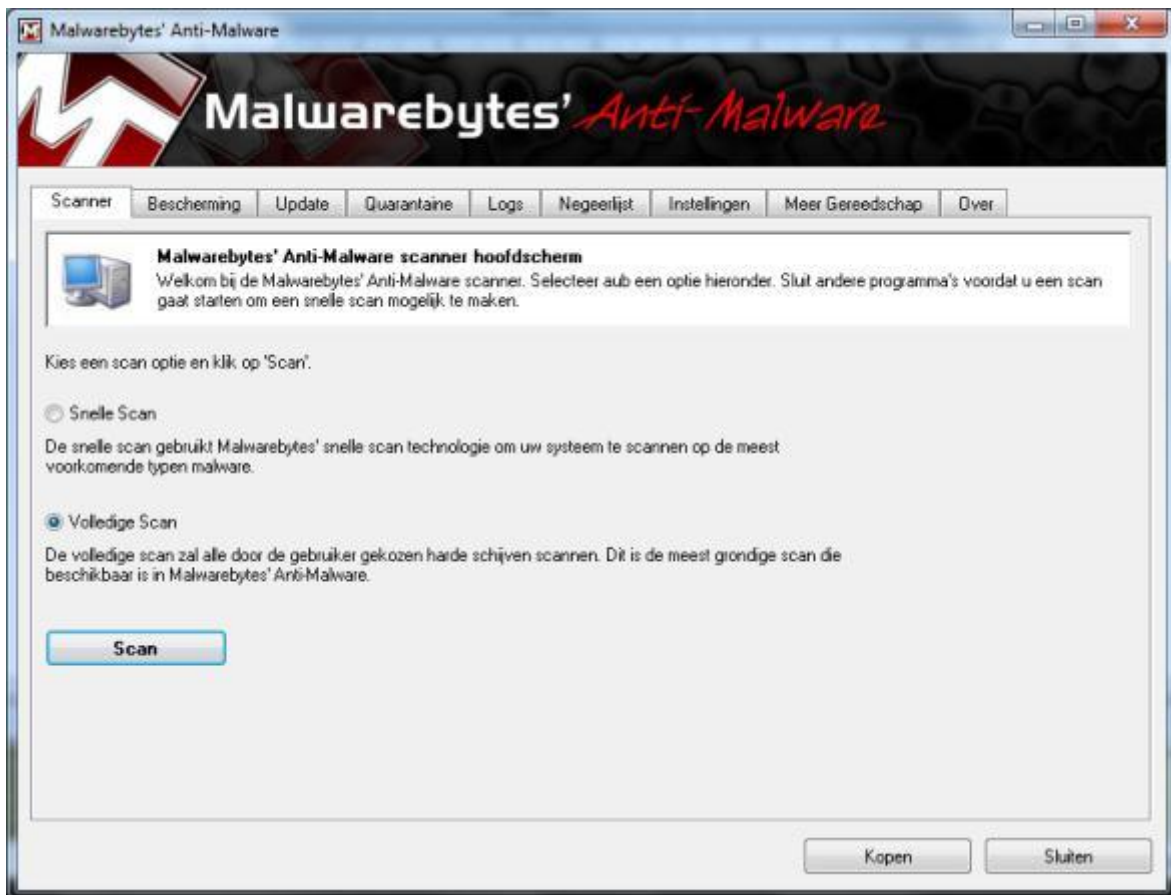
Malwarebytes' Anti-Malware

Malwarebytes' Anti-Malware

Scanner | Bescherming | Update | Quarantaine | Logs | Negeerlijst | Instellingen | Meer Gereedschap | Over

Malwarebytes' Anti-Malware scanner hoofdscherm
Welkom bij de Malwarebytes' Anti-Malware scanner. Selecteer aub een optie hieronder. Sluit andere programma's voordat u een scan gaat starten om een snelle scan mogelijk te maken.

Kies een scan optie en klik op 'Scan'.

Snelle Scan

De snelle scan gebruikt Malwarebytes' snelle scan technologie om uw systeem te scannen op de meest voorkomende typen malware.

Volledige Scan

De volledige scan zal alle door de gebruiker gekozen harde schijven scannen. Dit is de meest grondige scan die beschikbaar is in Malwarebytes' Anti-Malware.

Scan

Kopen

Sluiten